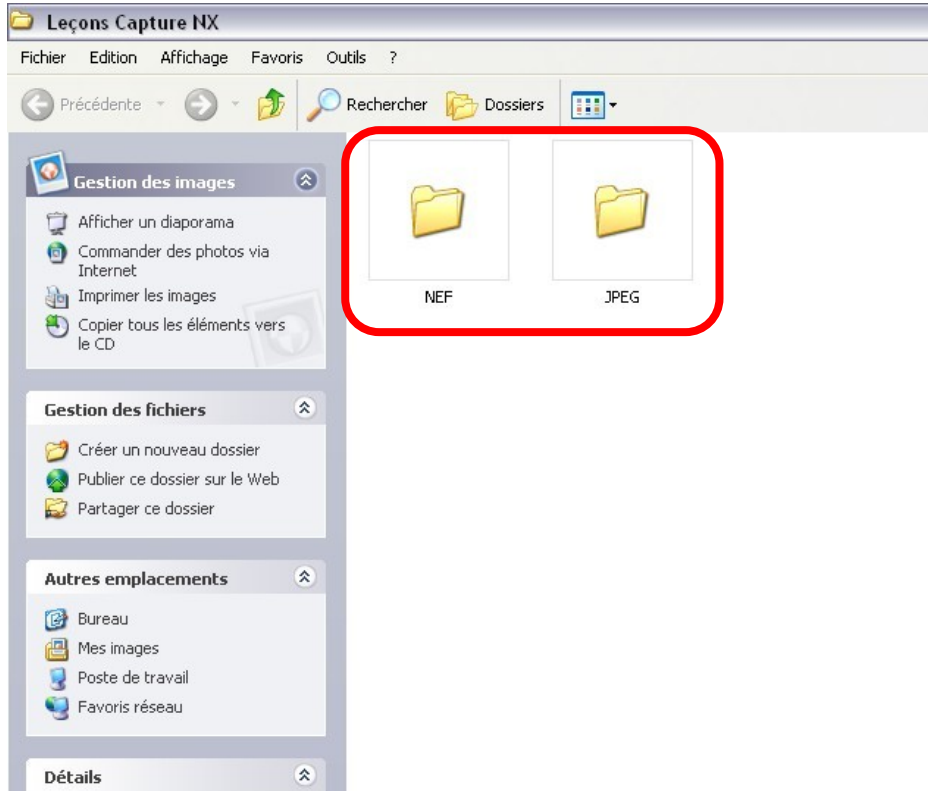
Leçons Capture NX

Fichier Edition Affichage Favoris Outils ?

Précédente Rechercher Dossiers

Gestion des images

Afficher un diaporama
Commander des photos via Internet
Imprimer les images
Copier tous les éléments vers le CD

Gestion des fichiers

Créer un nouveau dossier
Publier ce dossier sur le Web
Partager ce dossier

Autres emplacements

Bureau
Mes images
Poste de travail
Favoris réseau

Détails

NEF

JPEG